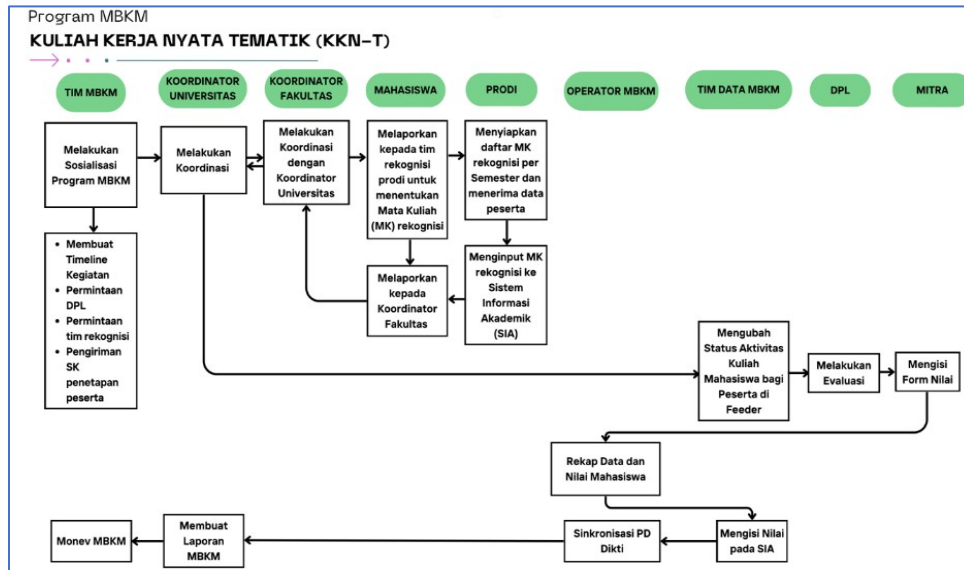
Program MBKM

KULIAH KERJA NYATA TEMATIK (KKN-T)

TIM MBKM

KOORDINATOR UNIVERSITAS

KOORDINATOR FAKULTAS

MAHASISWA

PRODI

OPERATOR MBKM

TIM DATA MBKM

DPL

MITRA

Melakukan Sosialisasi Program MBKM

- Membuat Timeline Kegiatan
- Permintaan DPL
- Permintaan tim rekognisi
- Pengiriman SK penetapan peserta

Melakukan Koordinasi

Melakukan Koordinasi dengan Koordinator Universitas

Melaporkan kepada tim rekognisi prodi untuk menentukan Mata Kuliah (MK) rekognisi

Melaporkan kepada Koordinator Fakultas

Menyiapkan daftar MK rekognisi per Semester dan menerima data peserta

Menginput MK rekognisi ke Sistem Informasi Akademik (SIA)

Mengubah Status Aktivitas Kuliah Mahasiswa bagi Peserta di Feeder

Melakukan Evaluasi

Mengisi Form Nilai

Rekap Data dan Nilai Mahasiswa

Mengisi Nilai pada SIA

Sinkronisasi PD Dikti

Membuat Laporan MBKM

Monev MBKM